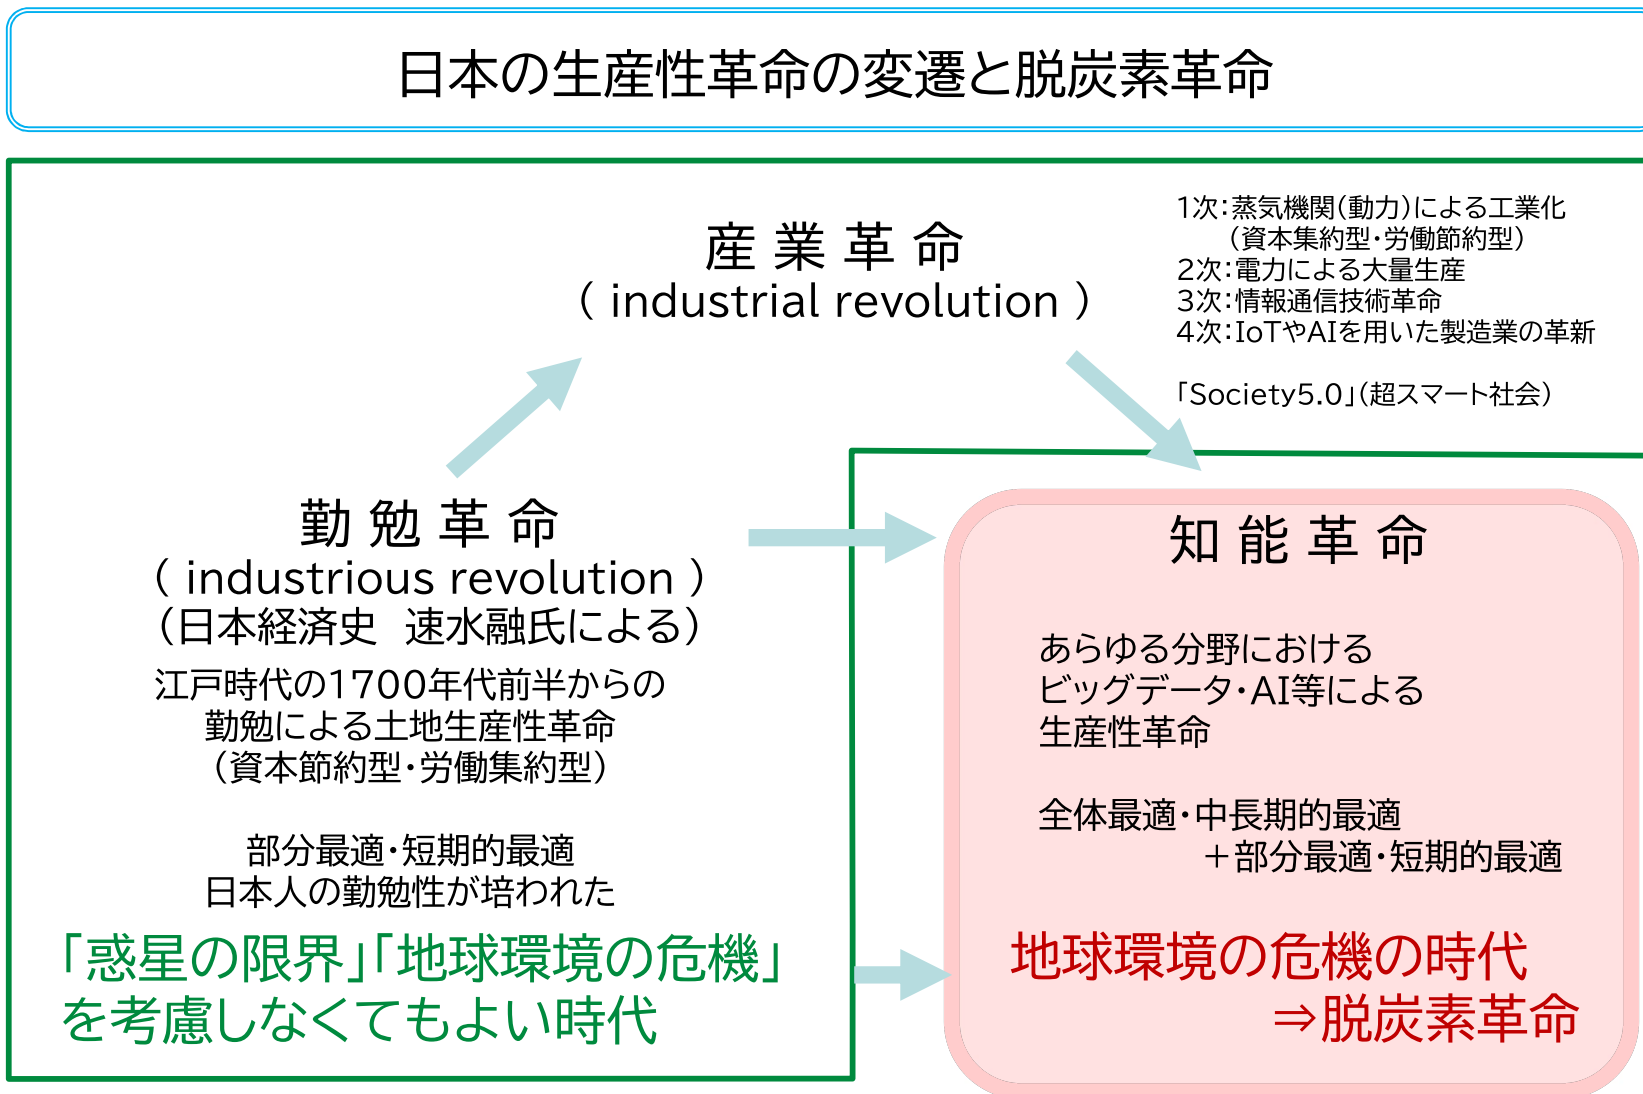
日本の生産性革命の変遷と脱炭素革命

産 業 革 命
( industrial revolution )

1次:蒸気機関(動力)による工業化
(資本集約型・労働節約型)
2次:電力による大量生産
3次:情報通信技術革命
4次:IoTやAIを用いた製造業の革新

「Society5.0」(超スマート社会)

勤 勉 革 命
( industrious revolution )
(日本経済史 速水融氏による)
江戸時代の1700年代前半からの
勤勉による土地生産性革命
(資本節約型・労働集約型)

部分最適・短期的最適
日本人の勤勉性が培われた

「惑星の限界」「地球環境の危機」
を考慮しなくてもよい時代

知 能 革 命

あらゆる分野における
ビッグデータ・AI等による
生産性革命

全体最適・中長期的最適
＋部分最適・短期的最適

地球環境の危機の時代
⇒脱炭素革命